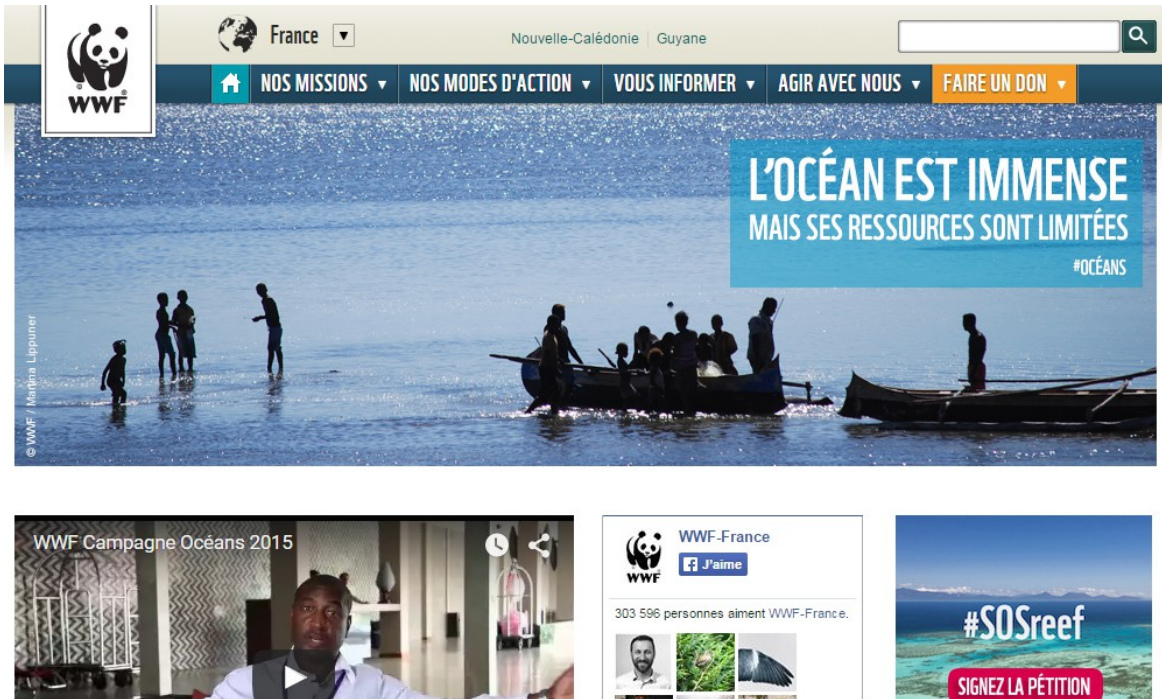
WWF

France ▼

Nouvelle-Calédonie | Guyane

NOS MISSIONS ▼ NOS MODES D'ACTION ▼ VOUS INFORMER ▼ AGIR AVEC NOUS ▼ FAIRE UN DON ▼

L'OCÉAN EST IMMENSE
MAIS SES RESSOURCES SONT LIMITÉES
#OCÉANS

© WWF / Martina Lippuner

WWF Campagne Océans 2015

WWF-France
J'aime

303 596 personnes aiment WWF-France.

#SOSreef

SIGNEZ LA PÉTITION